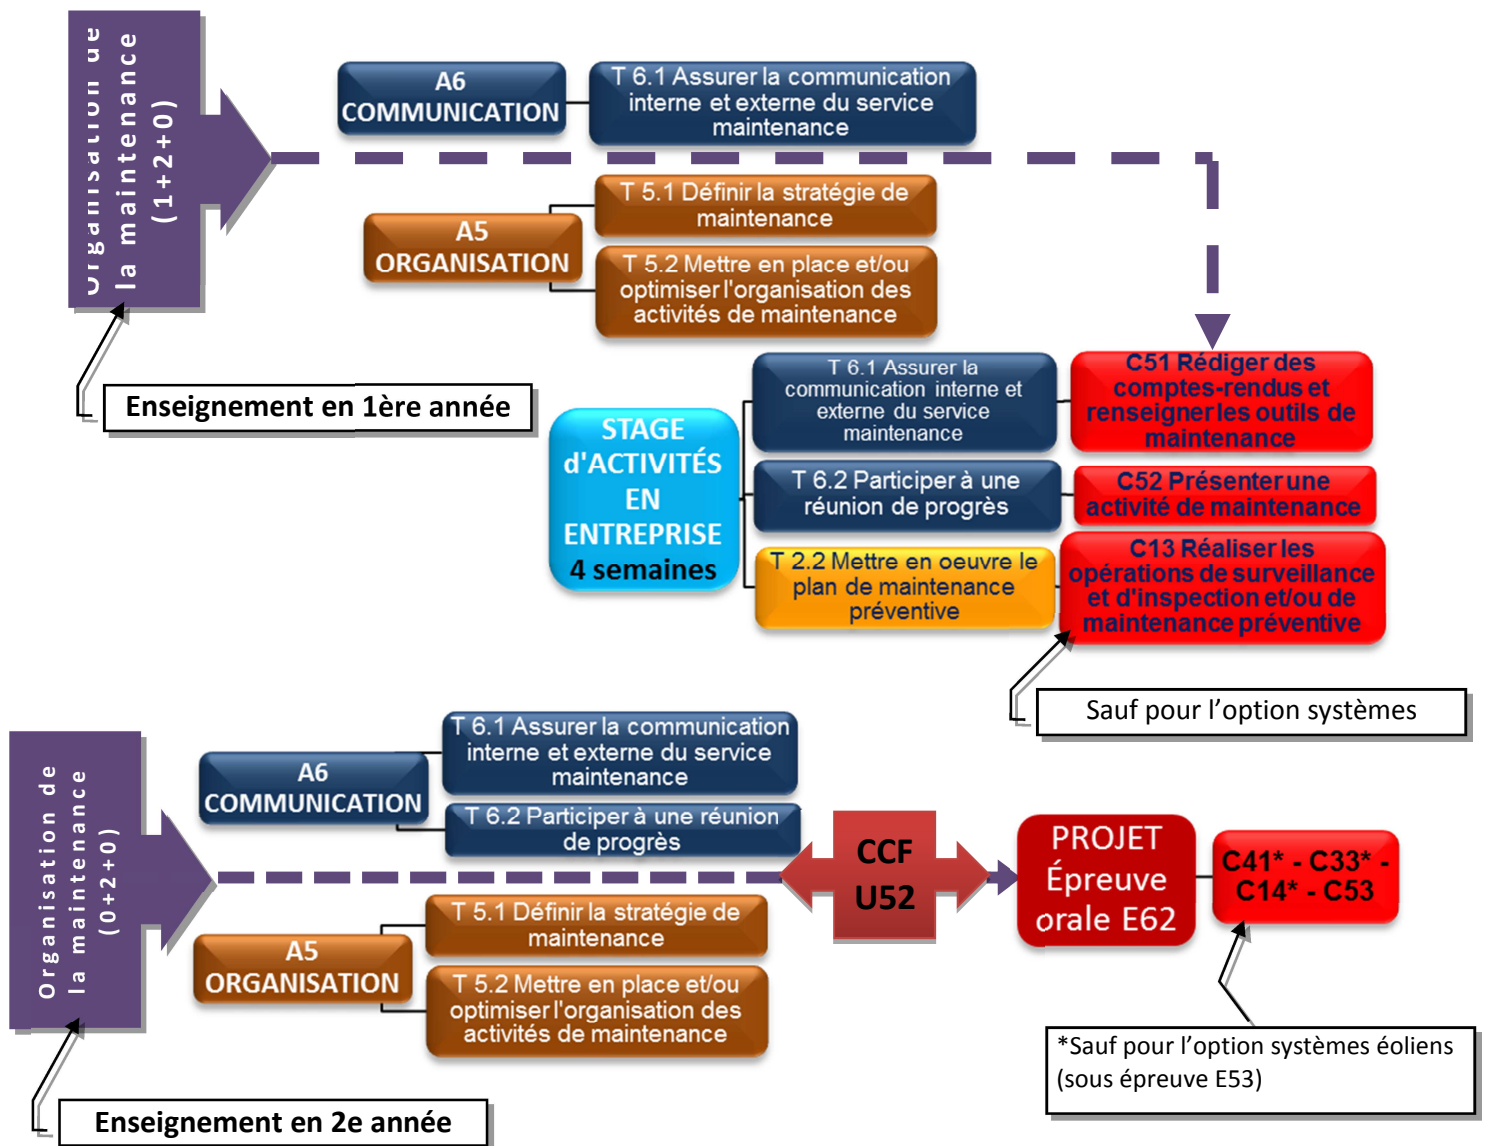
Organisation de la maintenance (1+2+0)

A6 COMMUNICATION

T 6.1 Assurer la communication interne et externe du service maintenance

A5 ORGANISATION

T 5.1 Définir la stratégie de maintenance

T 5.2 Mettre en place et/ou optimiser l'organisation des activités de maintenance

Enseignement en 1ère année

STAGE d'ACTIVITÉS EN ENTREPRISE 4 semaines

T 6.1 Assurer la communication interne et externe du service maintenance

C51 Rédiger des comptes-rendus et renseigner les outils de maintenance

T 6.2 Participer à une réunion de progrès

C52 Présenter une activité de maintenance

T 2.2 Mettre en oeuvre le plan de maintenance préventive

C13 Réaliser les opérations de surveillance et d'inspection et/ou de maintenance préventive

Sauf pour l'option systèmes

Organisation de la maintenance (0+2+0)

A6 COMMUNICATION

T 6.1 Assurer la communication interne et externe du service maintenance

T 6.2 Participer à une réunion de progrès

CCF U52

PROJET Épreuve orale E62

C41* - C33* - C14* - C53

A5 ORGANISATION

T 5.1 Définir la stratégie de maintenance

T 5.2 Mettre en place et/ou optimiser l'organisation des activités de maintenance

*Sauf pour l'option systèmes éoliens (sous épreuve E53)

Enseignement en 2e année